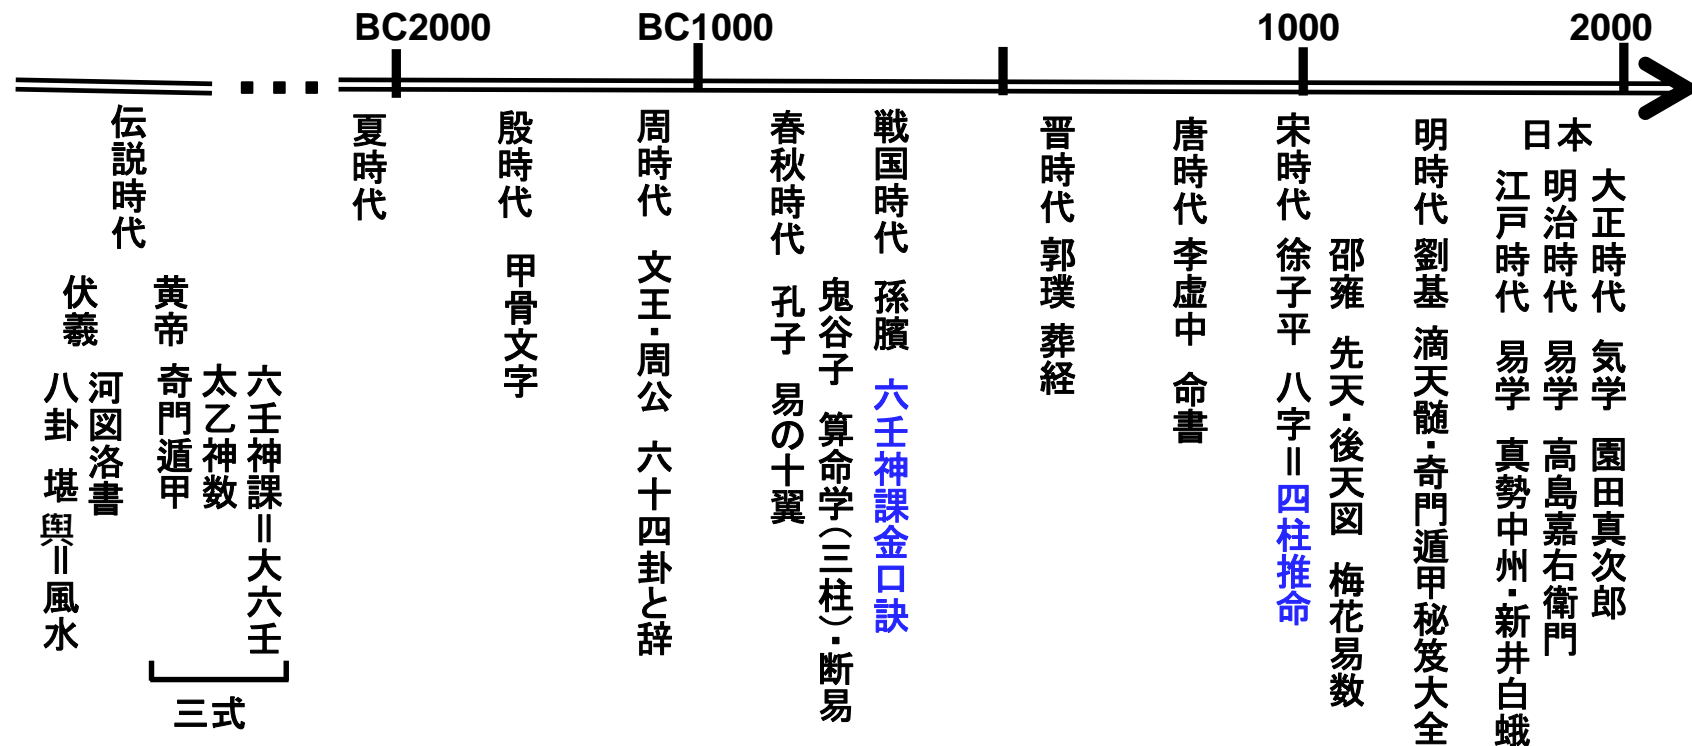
BC2000 BC1000 1000 2000

伝説時代

伏羲

八卦 河図洛書

堪輿＝風水

黄帝

奇門遁甲 太乙神数 六壬神課＝大六壬

三式

夏時代

殷時代

甲骨文字

周時代

文王・周公 六十四卦と辞

春秋時代

孔子 易の十翼

戦国時代

鬼谷子 算命学(三柱)・断易

孫臏 六壬神課金口訣

晋時代

郭璞 葬経

唐時代

李虚中 命書

宋時代

徐子平 八字＝四柱推命

邵雍 先天・後天図 梅花易数

明時代

劉基 滴天髄・奇門遁甲秘笈大全

日本

江戸時代

易学 真勢中州・新井白蛾

明治時代

易学 高島嘉右衛門

大正時代

気学 園田真次郎